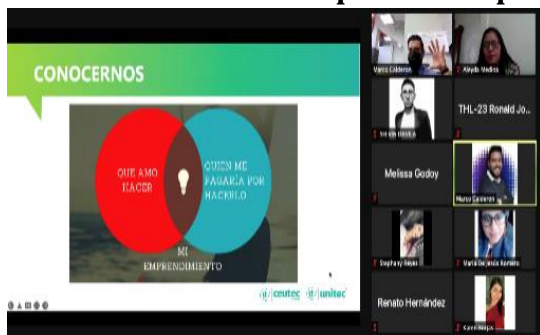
CONOCERNOS

QUE AMO HACER

QUIEN ME PAGARÍA POR HACERLO

MI EMPRENDIMIENTO

ceutec unitec

Marco Calderon

Alejandra Medina

THL-23 Ronald Jo...

Melissa Godoy

Marco Calderon

Stephany Reyes

Maria De Jesús Romero

Renato Hernández

Karen Reyes